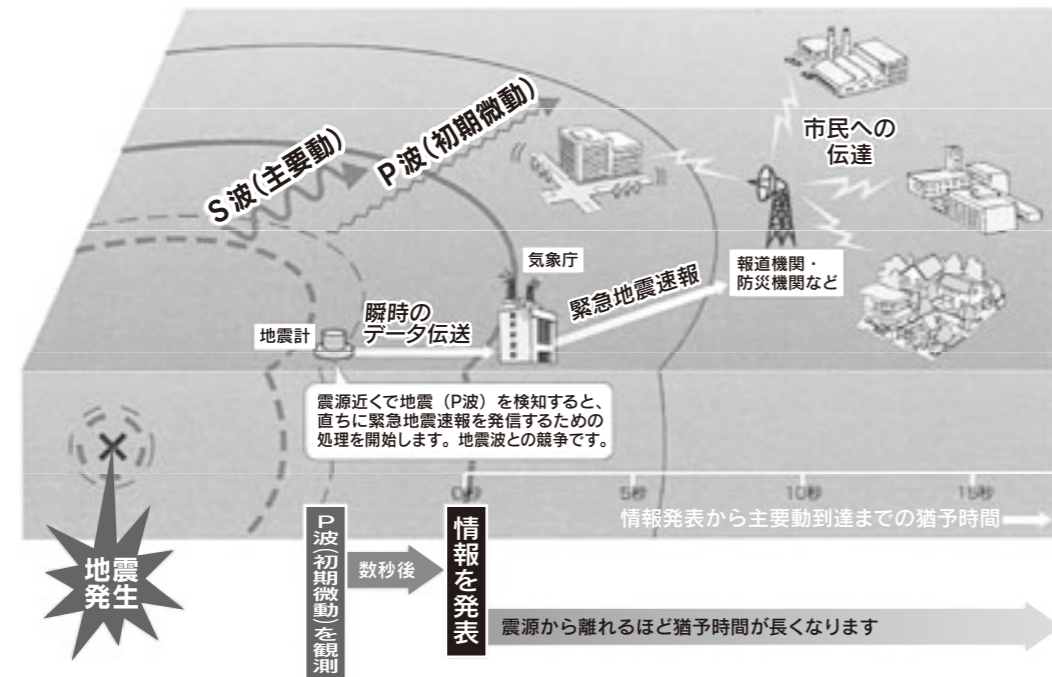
S波(主要動)

P波(初期微動)

市民への
伝達

気象庁

報道機関・
防災機関など

緊急地震速報

瞬時の
データ伝送

地震計

震源近くで地震(P波)を検知すると、直ちに緊急地震速報を発信するための処理を開始します。地震波との競争です。

0秒

5秒

10秒

15秒

情報発表から主要動到達までの猶予時間

地震
発生

P波(初期微動)を観測

数秒後

情報を発表

震源から離れるほど猶予時間が長くなります